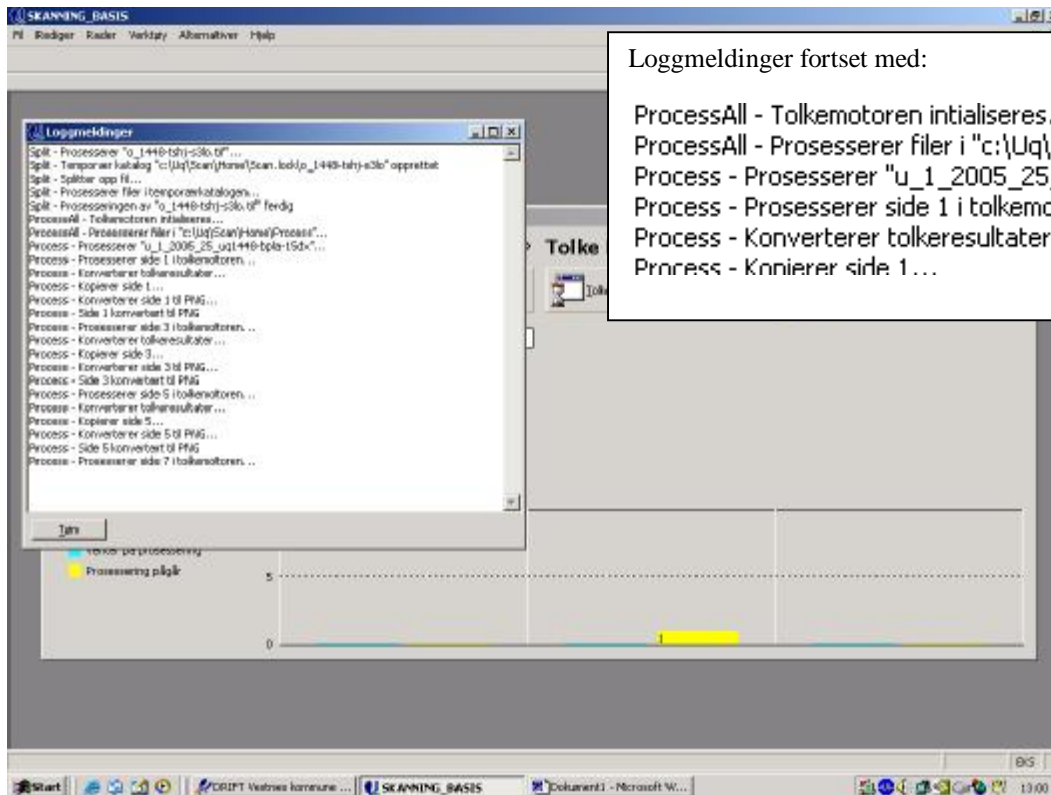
SKANNING_BASIS

Fil Rediger Rader Verktøy Alternativer Hjelp

Loggmeldinger fortset med:

ProcessAll - Tolkemotoren intialiseres.
ProcessAll - Prosesserer filer i "c:\Uq\
Process - Prosesserer "u_1_2005_25
Process - Prosesserer side 1 i tolkemo
Process - Konverterer tolkeresultater
Process - Kopierer side 1...

Loggmeldinger

Split - Prosesserer "o_1448-tshj-s3lo.tif"...
Split - Temporær katalog "c:\Uq\Scan\Home\Scan.lock\o_1448-tshj-s3lo" opprettet
Split - Splitter opp fil...
Split - Prosesserer filer i temporærkatalogen...
Split - Prosesseringen av "o_1448-tshj-s3lo.tif" ferdig
ProcessAll - Tolkemotoren intialiseres...
ProcessAll - Prosesserer filer i "c:\Uq\Scan\Home\Process"...
Process - Prosesserer "u_1_2005_25_uq1448-bpla-15dx"...
Process - Prosesserer side 1 i tolkemotoren...
Process - Konverterer tolkeresultater...
Process - Kopierer side 1...
Process - Konverterer side 1 til PNG...
Process - Side 1 konvertert til PNG
Process - Prosesserer side 3 i tolkemotoren...
Process - Konverterer tolkeresultater...
Process - Kopierer side 3...
Process - Konverterer side 3 til PNG...
Process - Side 3 konvertert til PNG
Process - Prosesserer side 5 i tolkemotoren...
Process - Konverterer tolkeresultater...
Process - Kopierer side 5...
Process - Konverterer side 5 til PNG...
Process - Side 5 konvertert til PNG
Process - Prosesserer side 7 i tolkemotoren...

Tøm

Tolke

Venter på prosessering
Prosessering pågår

5
0
1

BS

Start | DRIFT Vestnes kommune ... | SKANNING_BASIS | Dokument1 - Microsoft W... | 13:00